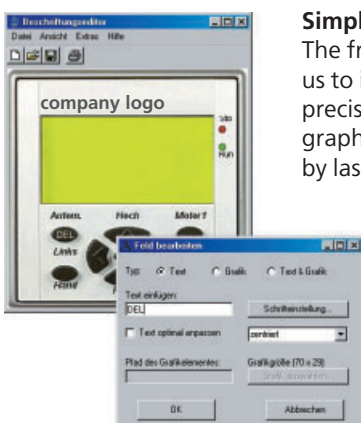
Beschriftungseditor
Datei Ansicht Extras Hilfe
company logo
Stop
Run
Antem.
DEL
Links
Hand
Nech
Meter1

Feld bearbeiten
Typ: Text Grafik Text & Grafik
Text einfügen:
DEL
Schrifteinstellung...
Text optimal anpassen
zentriert
Pfad des Grafikelementes:
Grafikgröße (70 x 29)
Grafik auswählen...
OK
Abbrechen

Simpl
The fr
us to i
precis
graph
by las